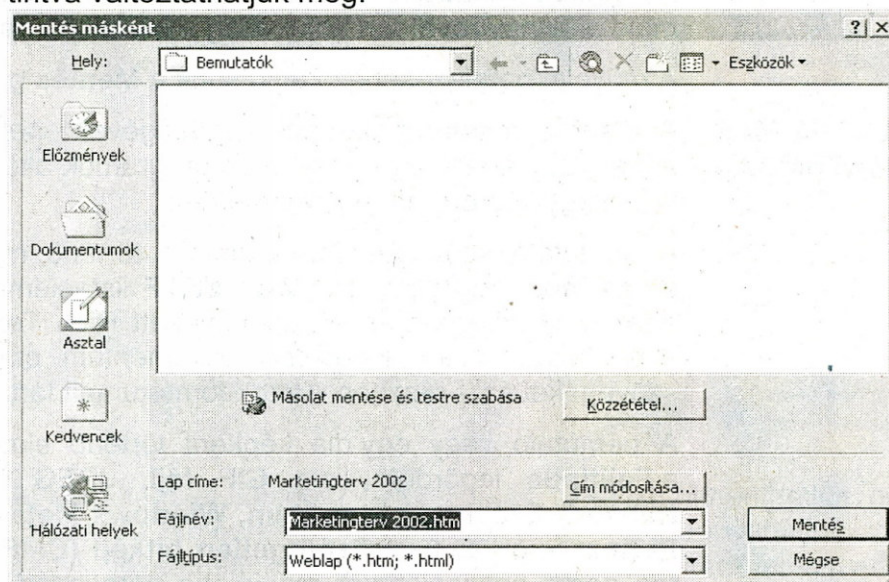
tintva változtathatják meg.

Mentés másként

? X

Hely: Bemutatók

Eszközök

Előzmények

Dokumentumok

Asztal

Kedvencek

Hálózati helyek

Másolat mentése és testre szabása

Közzététel...

Lap címe: Marketingterv 2002

Cím módosítása...

Fájlnév: Marketingterv 2002.htm

Fájltípus: Weblap (*.htm; *.html)

Mentés

Mégse